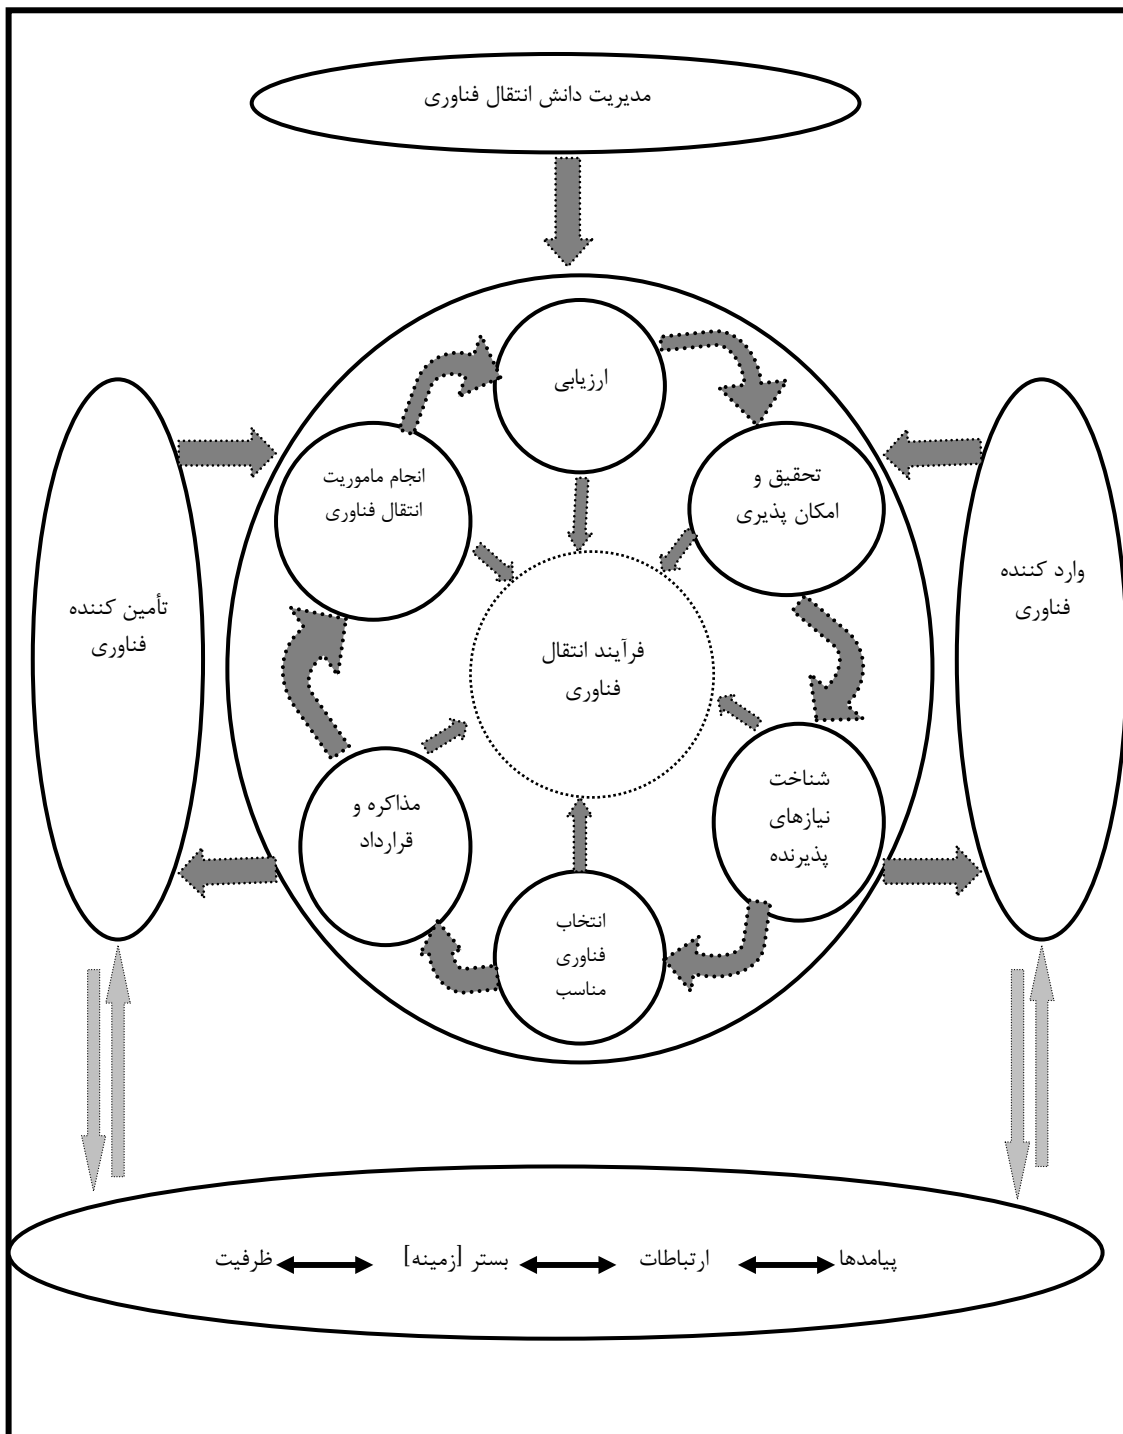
مدیریت دانش انتقال فناوری

ارزیابی

تحقیق و امکان پذیری

انجام ماموریت انتقال فناوری

وارد کننده فناوری

تأمین کننده فناوری

فرآیند انتقال فناوری

شناخت نیازهای پذیرنده

مذاکره و قرارداد

انتخاب فناوری مناسب

پیامدها ارتباطات بستر [زمینه] ظرفیت